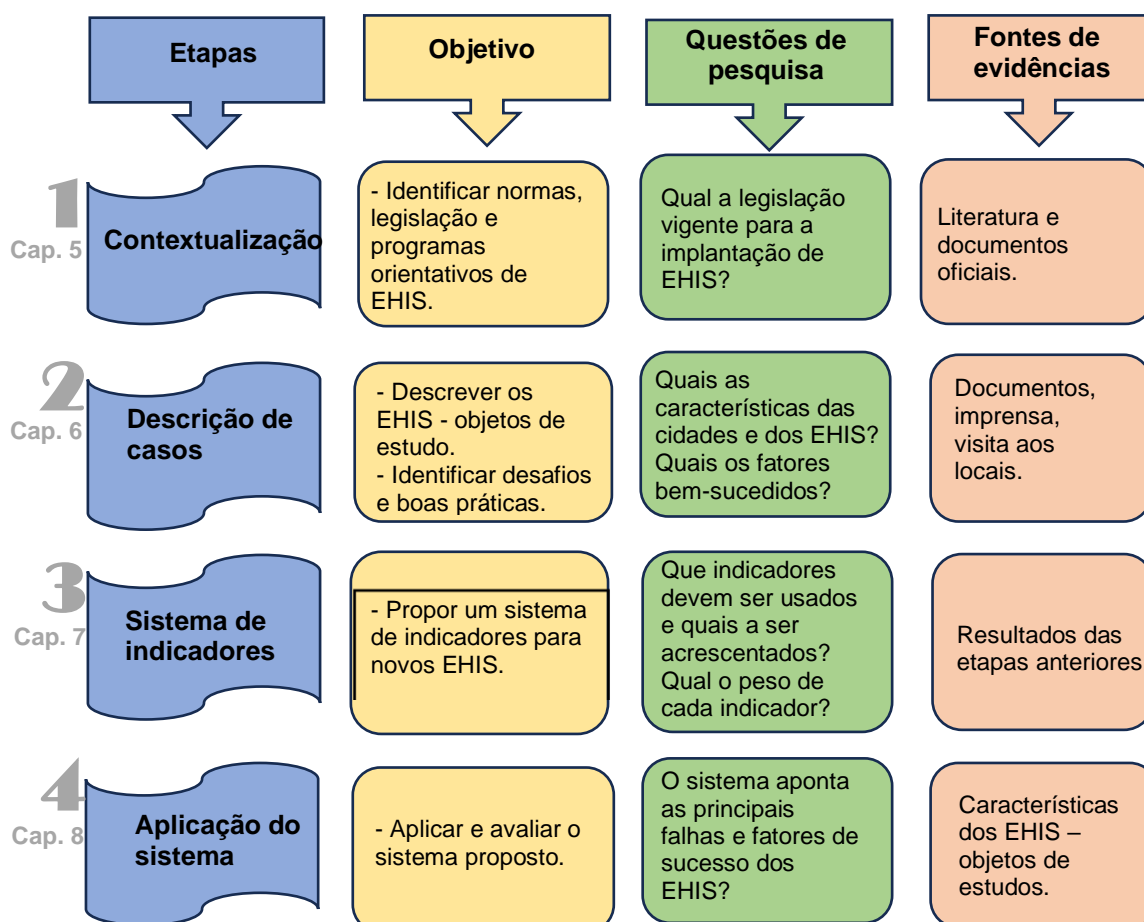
| Etapas | Objetivo | Questões de pesquisa | Fontes de evidências |
|---|---|---|---|
| 1 Cap. 5 Contextualização | - Identificar normas, legislação e programas orientativos de EHIS. | Qual a legislação vigente para a implantação de EHIS? | Literatura e documentos oficiais. |
| 2 Cap. 6 Descrição de casos | - Descrever os EHIS - objetos de estudo. - Identificar desafios e boas práticas. | Quais as características das cidades e dos EHIS? Quais os fatores bem-sucedidos? | Documentos, imprensa, visita aos locais. |
| 3 Cap. 7 Sistema de indicadores | - Propor um sistema de indicadores para novos EHIS. | Que indicadores devem ser usados e quais a ser acrescentados? Qual o peso de cada indicador? | Resultados das etapas anteriores |
| 4 Cap. 8 Aplicação do sistema | - Aplicar e avaliar o sistema proposto. | O sistema aponta as principais falhas e fatores de sucesso dos EHIS? | Características dos EHIS – objetos de estudos. |